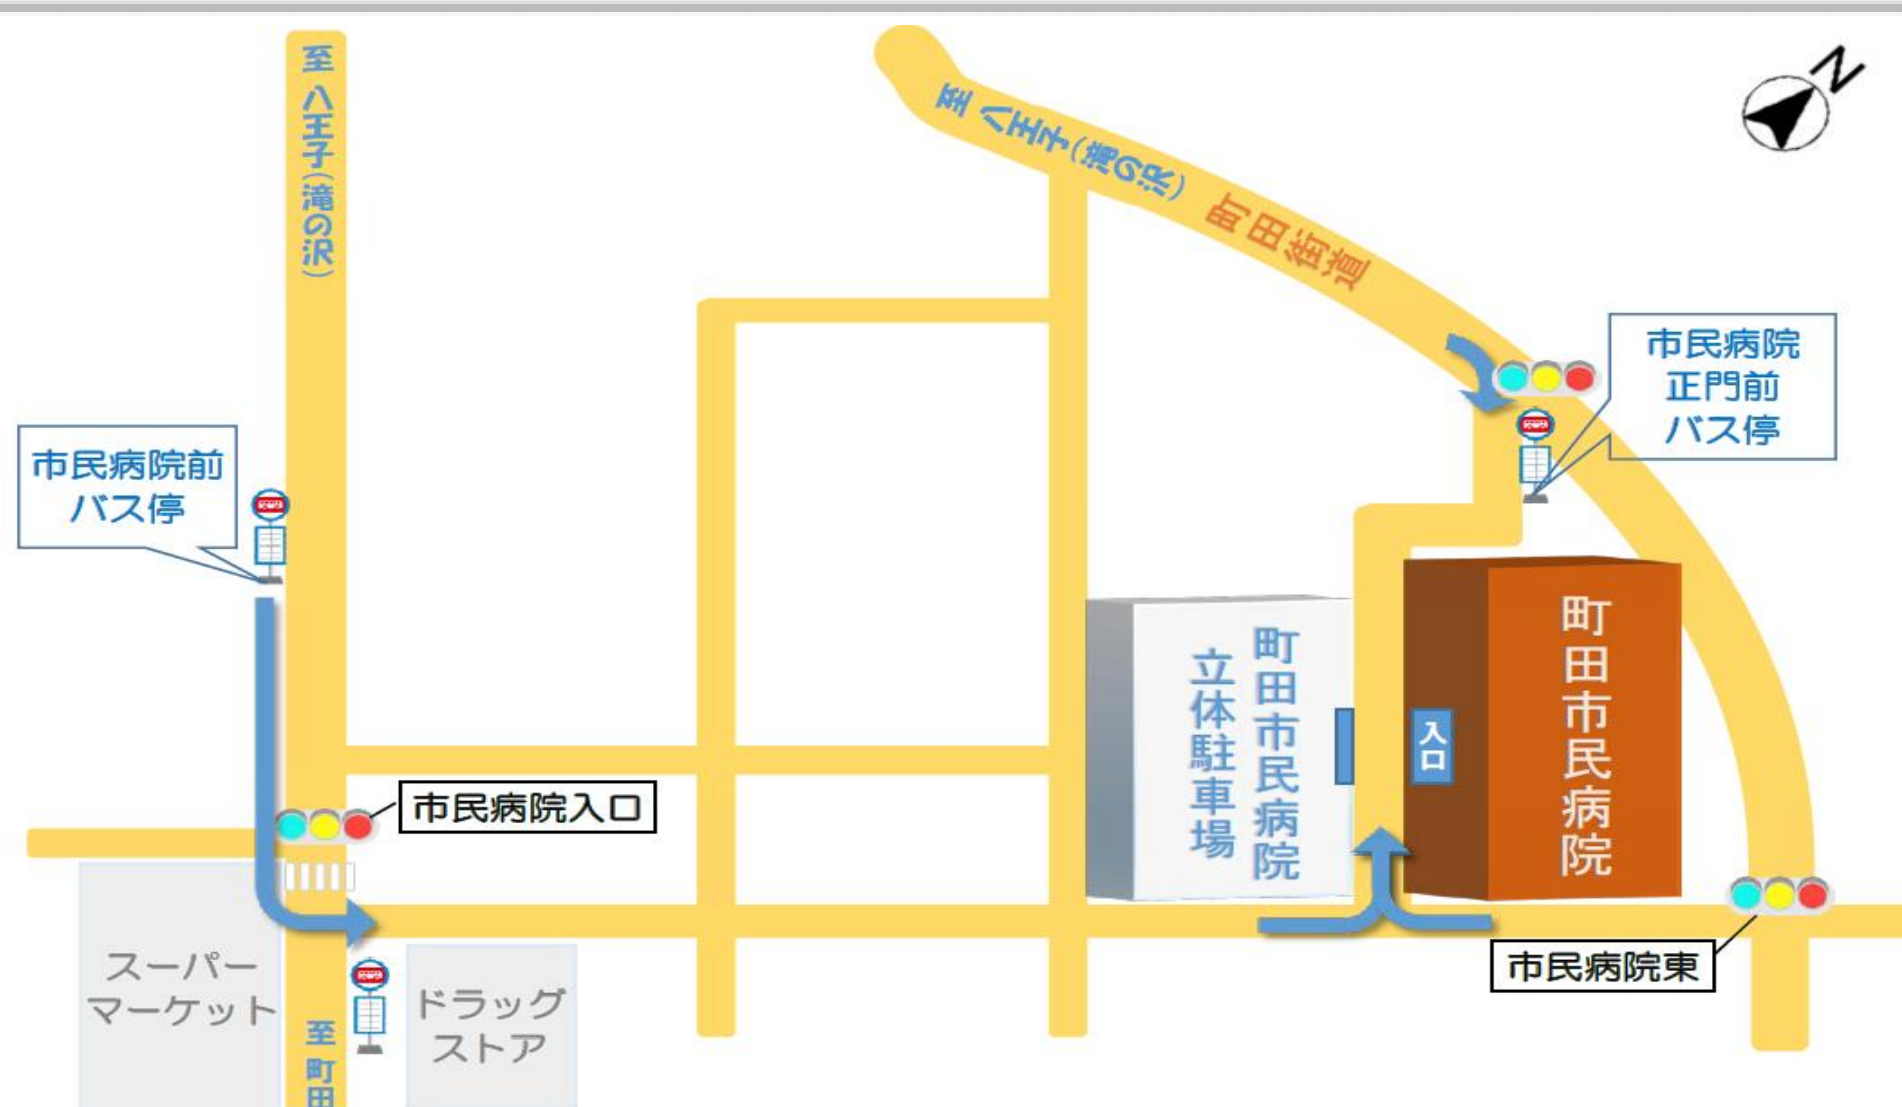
至 八王子(滝の沢)

至 八王子(滝の沢) 町田街道

N

市民病院正門前バス停

市民病院前バス停

町田市民病院立体駐車場

入口

町田市民病院

市民病院入口

市民病院東

スーパーマーケット

ドラッグストア

至町田